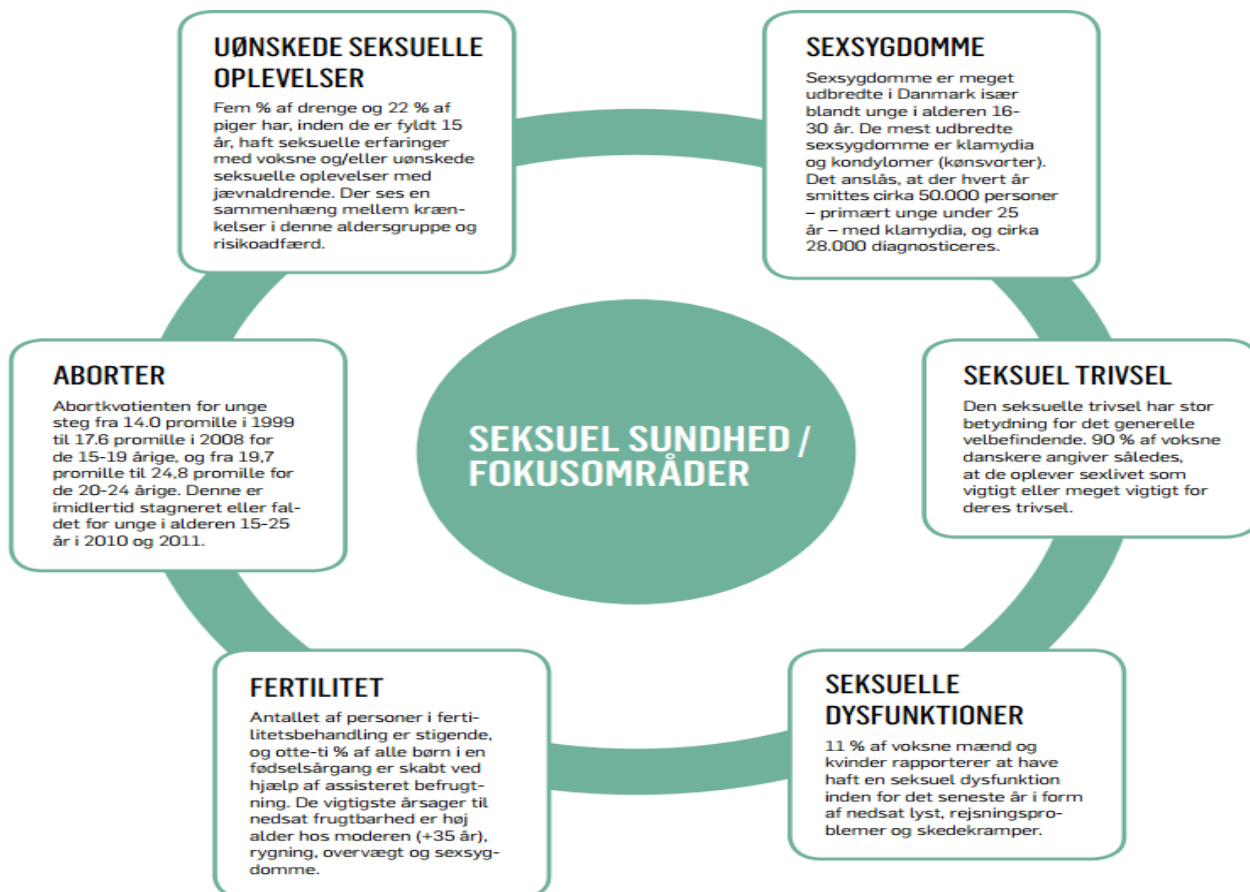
SEKSUEL SUNDHED / FOKUSOMRÅDER

UØNSKEDE SEKSUELLE OPLEVELSER

Fem % af drenge og 22 % af piger har, inden de er fyldt 15 år, haft seksuelle erfaringer med voksne og/eller uønskede seksuelle oplevelser med jævnaldrende. Der ses en sammenhæng mellem krænkelser i denne aldersgruppe og risikoadfærd.

SEXSYGDOMME

Sexsygdomme er meget udbredte i Danmark især blandt unge i alderen 16-30 år. De mest udbredte sexsygdomme er klamydia og kondylomer (kønsvorter). Det anslås, at der hvert år smittes cirka 50.000 personer – primært unge under 25 år – med klamydia, og cirka 28.000 diagnosticeres.

SEKSUEL TRIVSEL

Den seksuelle trivsel har stor betydning for det generelle velbefindende. 90 % af voksne danskere angiver således, at de oplever sexlivet som vigtigt eller meget vigtigt for deres trivsel.

SEKSUELLE DYSFUNKTIONER

11 % af voksne mænd og kvinder rapporterer at have haft en seksuel dysfunktion inden for det seneste år i form af nedsat lyst, rejsningsproblemer og skedekramper.

FERTILITET

Antallet af personer i fertilitetsbehandling er stigende, og otte-ti % af alle børn i en fødselsårgang er skabt ved hjælp af assisteret befrugtning. De vigtigste årsager til nedsat frugtbarhed er høj alder hos moderen (+35 år), rygning, overvægt og sexsygdomme.

ABORTER

Abortkvotienten for unge steg fra 14.0 promille i 1999 til 17.6 promille i 2008 for de 15-19 årige, og fra 19,7 promille til 24,8 promille for de 20-24 årige. Denne er imidlertid stagneret eller faldet for unge i alderen 15-25 år i 2010 og 2011.